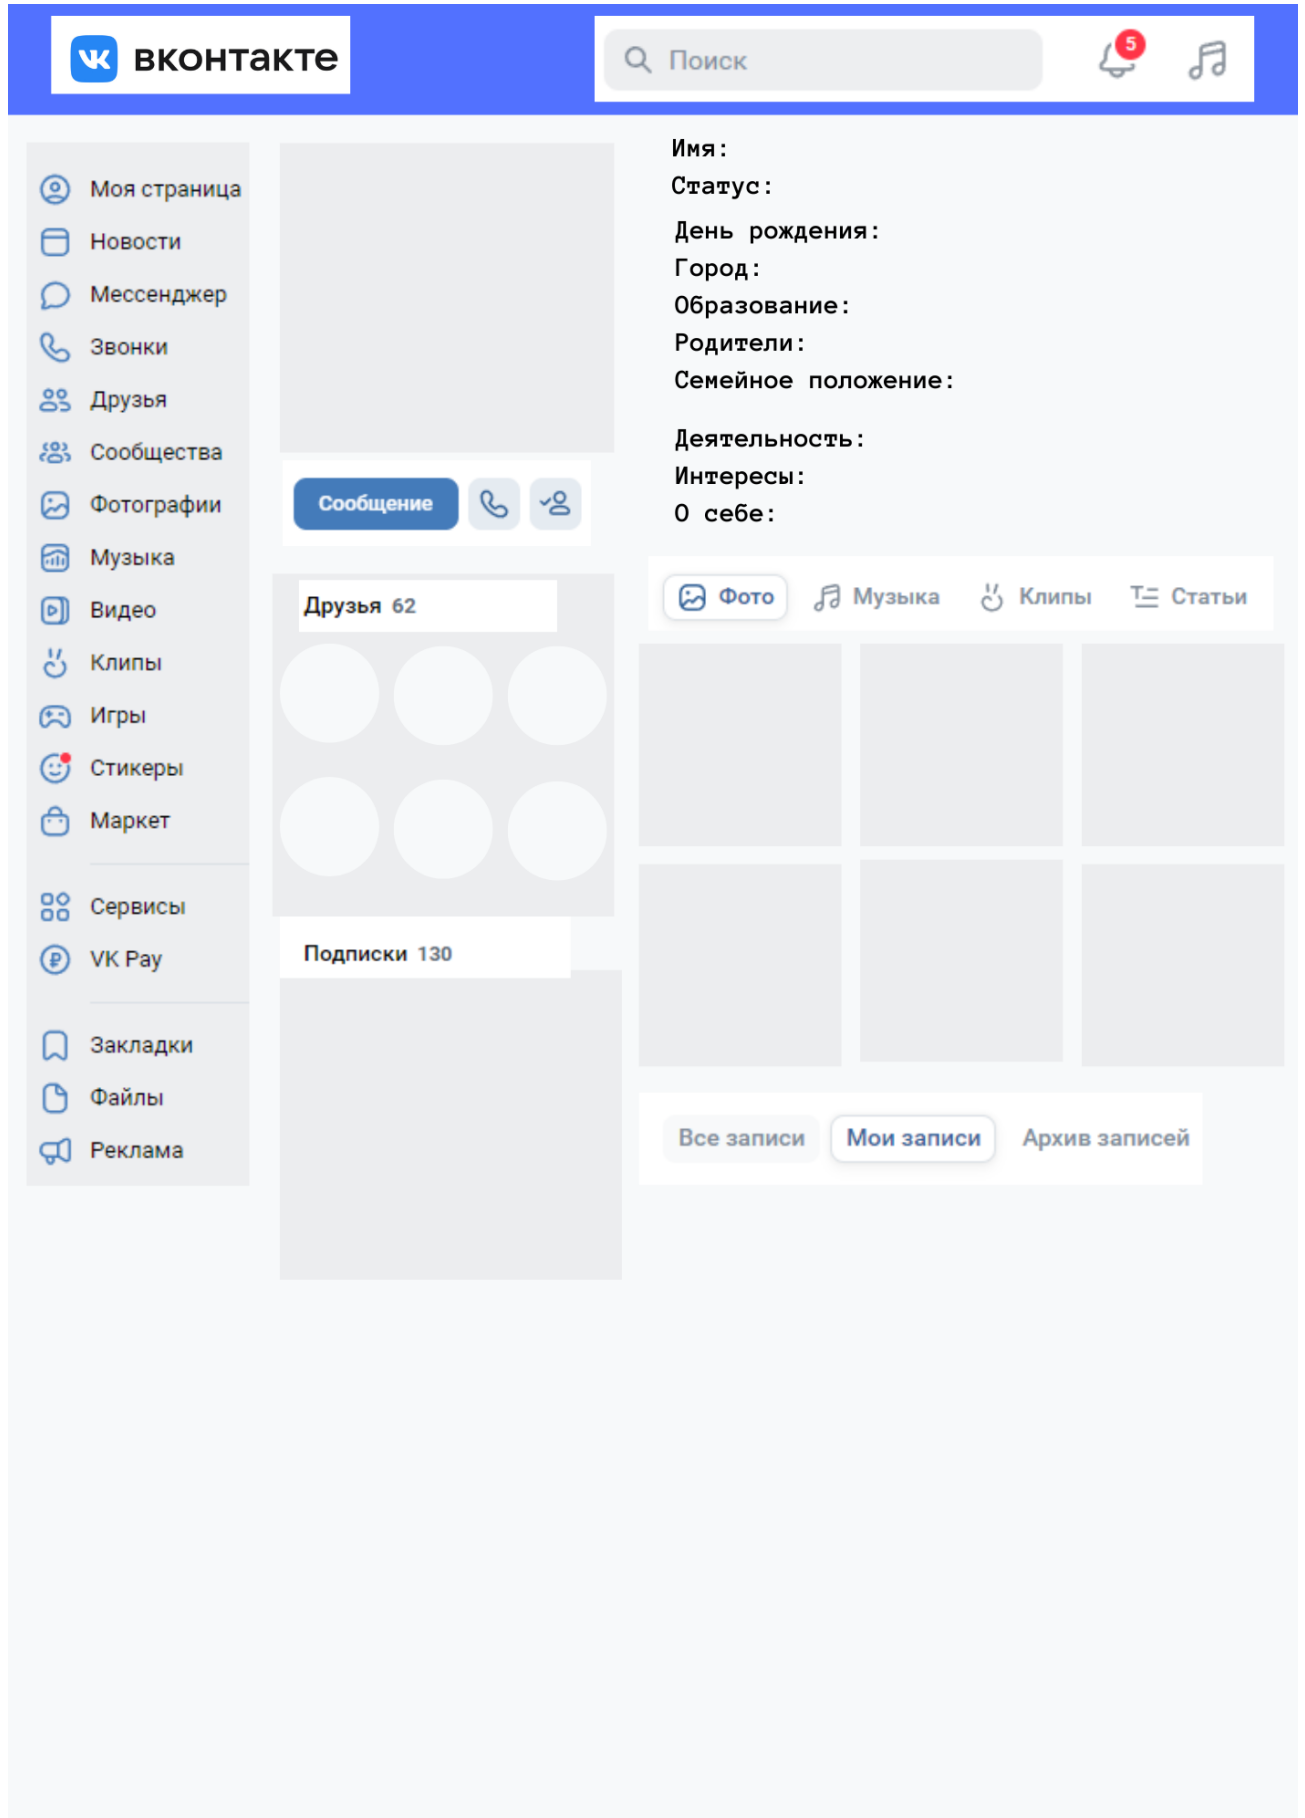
ВКОНТАКТЕ

Поиск

5

Моя страница
Новости
Мессенджер
Звонки
Друзья
Сообщества
Фотографии
Музыка
Видео
Клипы
Игры
Стикеры
Маркет

Сервисы
VK Pay

Закладки
Файлы
Реклама

Сообщение

Друзья 62

Подписки 130

Имя:
Статус:
День рождения:
Город:
Образование:
Родители:
Семейное положение:

Деятельность:
Интересы:
О себе:

Фото Музыка Клипы Статьи

Все записи Мои записи Архив записей